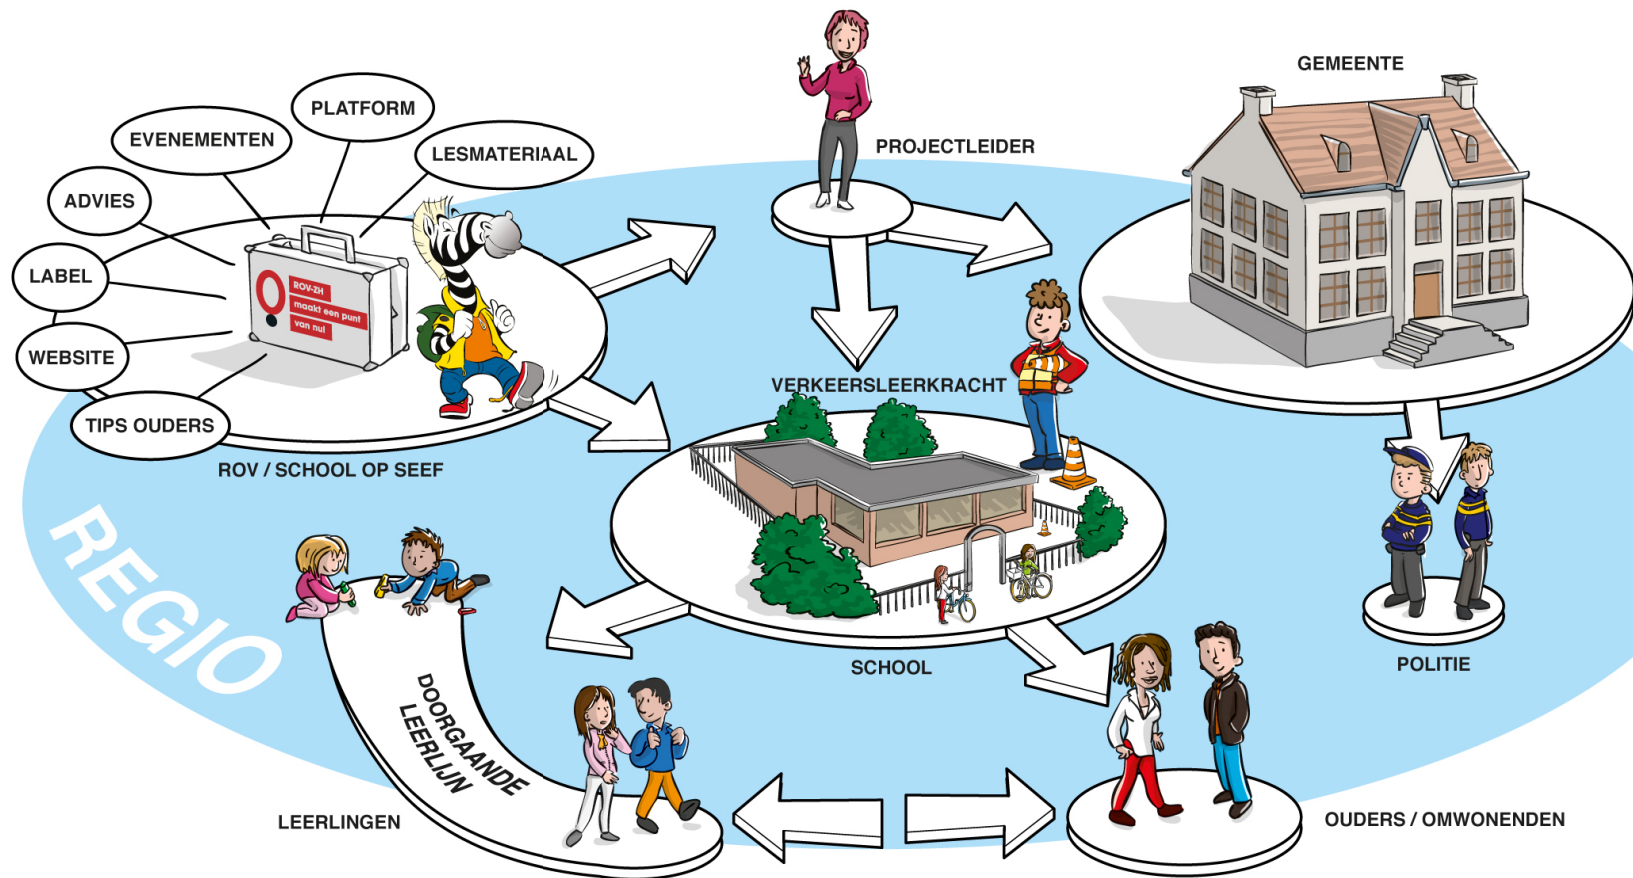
PLATFORM

EVENEMENTEN

LESMATERIAAL

ADVIES

LABEL

WEBSITE

TIPS OUDERS

ROV-ZH maakt een punt van nul

ROV / SCHOOL OP SEEF

PROJECTLEIDER

GEMEENTE

VERKEERSLEERKRACHT

REGIO

SCHOOL

POLITIE

DOORGAANDE LEERLIJN

LEERLINGEN

OUDERS / OMWONENDEN